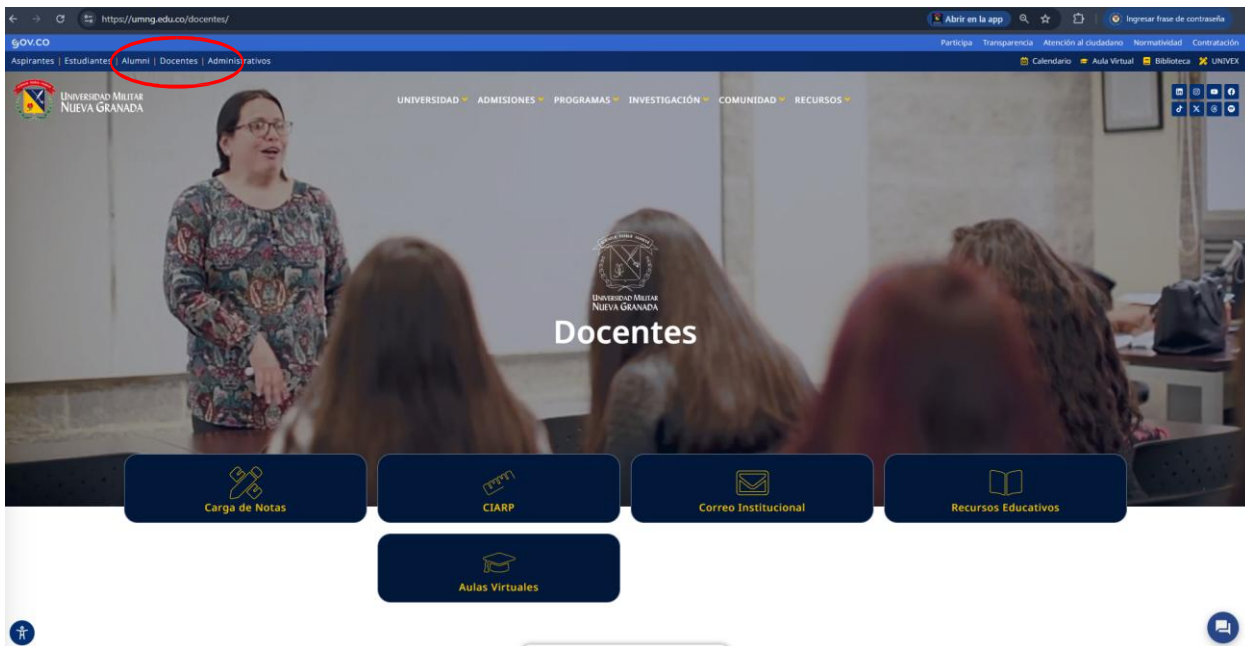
https://umng.edu.co/docentes/

Abrir en la app

Ingresar frase de contraseña

GOV.CO

Participa Transparencia Atención al ciudadano Normatividad Contratación

Aspirantes | Estudiantes | Alumni | Docentes | Administrativos

Calendario Aula Virtual Biblioteca UNIVEX

UNIVERSIDAD MILITAR NUEVA GRANADA

UNIVERSIDAD ADMISIONES PROGRAMAS INVESTIGACIÓN COMUNIDAD RECURSOS

UNIVERSIDAD MILITAR NUEVA GRANADA

Docentes

Carga de Notas

CIARP

Correo Institucional

Recursos Educativos

Aulas Virtuales